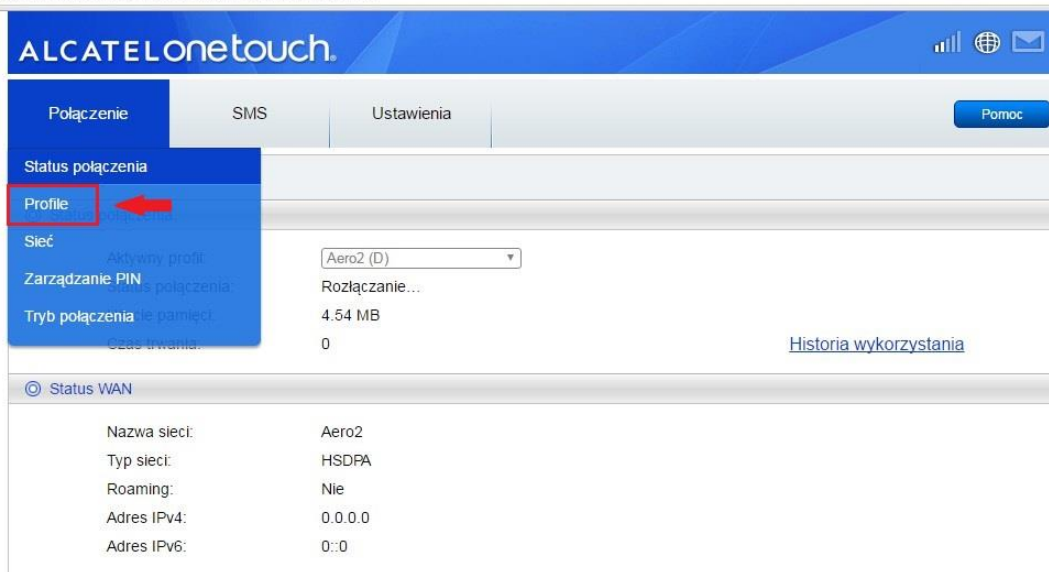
ALCATELonetouch.

Połączenie SMS Ustawienia Pomoc

Status połączenia
Profile
Sieć
Zarządzanie PIN
Tryb połączenia

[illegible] połączenia

Aktywny profil: Aero2 (D)
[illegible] połączenia: Rozłączanie...
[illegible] pamięci: 4.54 MB
Czas trwania: 0 Historia wykorzystania

Status WAN

Nazwa sieci: Aero2
Typ sieci: HSDPA
Roaming: Nie
Adres IPv4: 0.0.0.0
Adres IPv6: 0::0